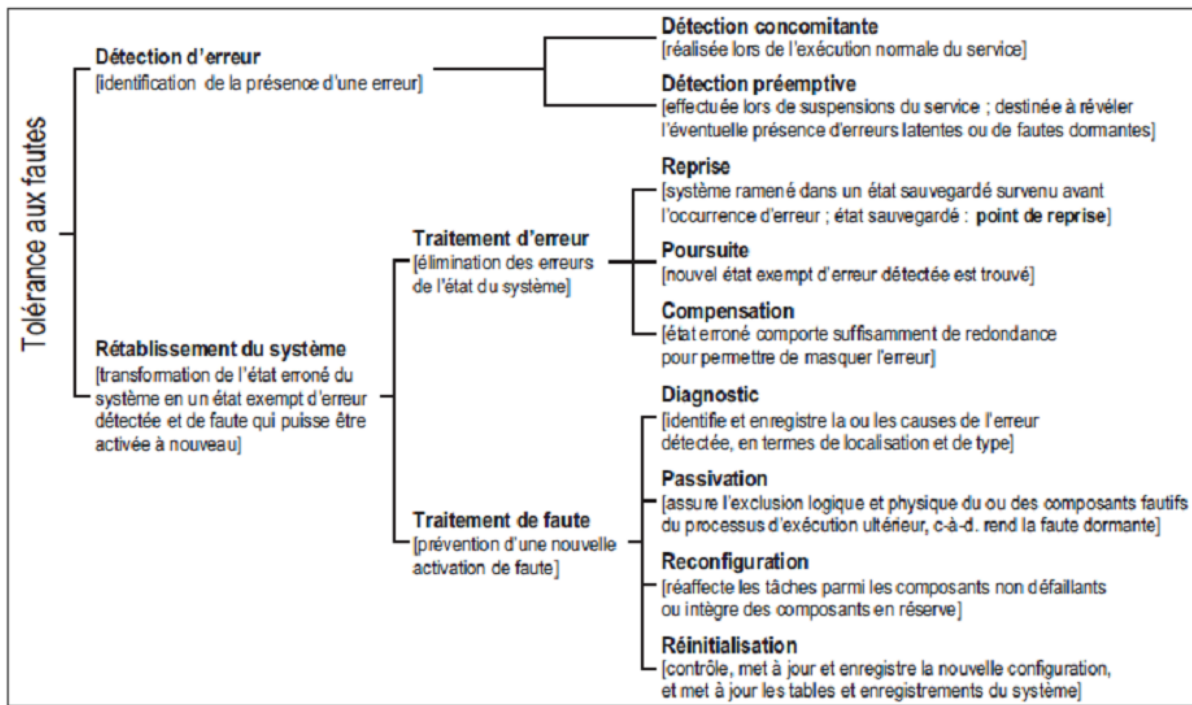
Tolérance aux fautes

Détection d'erreur
[identification de la présence d'une erreur]

Détection concomitante
[réalisée lors de l'exécution normale du service]

Détection préemptive
[effectuée lors de suspensions du service ; destinée à révéler l'éventuelle présence d'erreurs latentes ou de fautes dormantes]

Rétablissement du système
[transformation de l'état erroné du système en un état exempt d'erreur détectée et de faute qui puisse être activée à nouveau]

Traitement d'erreur
[élimination des erreurs de l'état du système]

Reprise
[système ramené dans un état sauvegardé survenu avant l'occurrence d'erreur ; état sauvegardé : **point de reprise**]

Poursuite
[nouvel état exempt d'erreur détectée est trouvé]

Compensation
[état erroné comporte suffisamment de redondance pour permettre de masquer l'erreur]

Traitement de faute
[prévention d'une nouvelle activation de faute]

Diagnostic
[identifie et enregistre la ou les causes de l'erreur détectée, en termes de localisation et de type]

Passivation
[assure l'exclusion logique et physique du ou des composants fautifs du processus d'exécution ultérieur, c-à-d. rend la faute dormante]

Reconfiguration
[réaffecte les tâches parmi les composants non défaillants ou intègre des composants en réserve]

Réinitialisation
[contrôle, met à jour et enregistre la nouvelle configuration, et met à jour les tables et enregistrements du système]